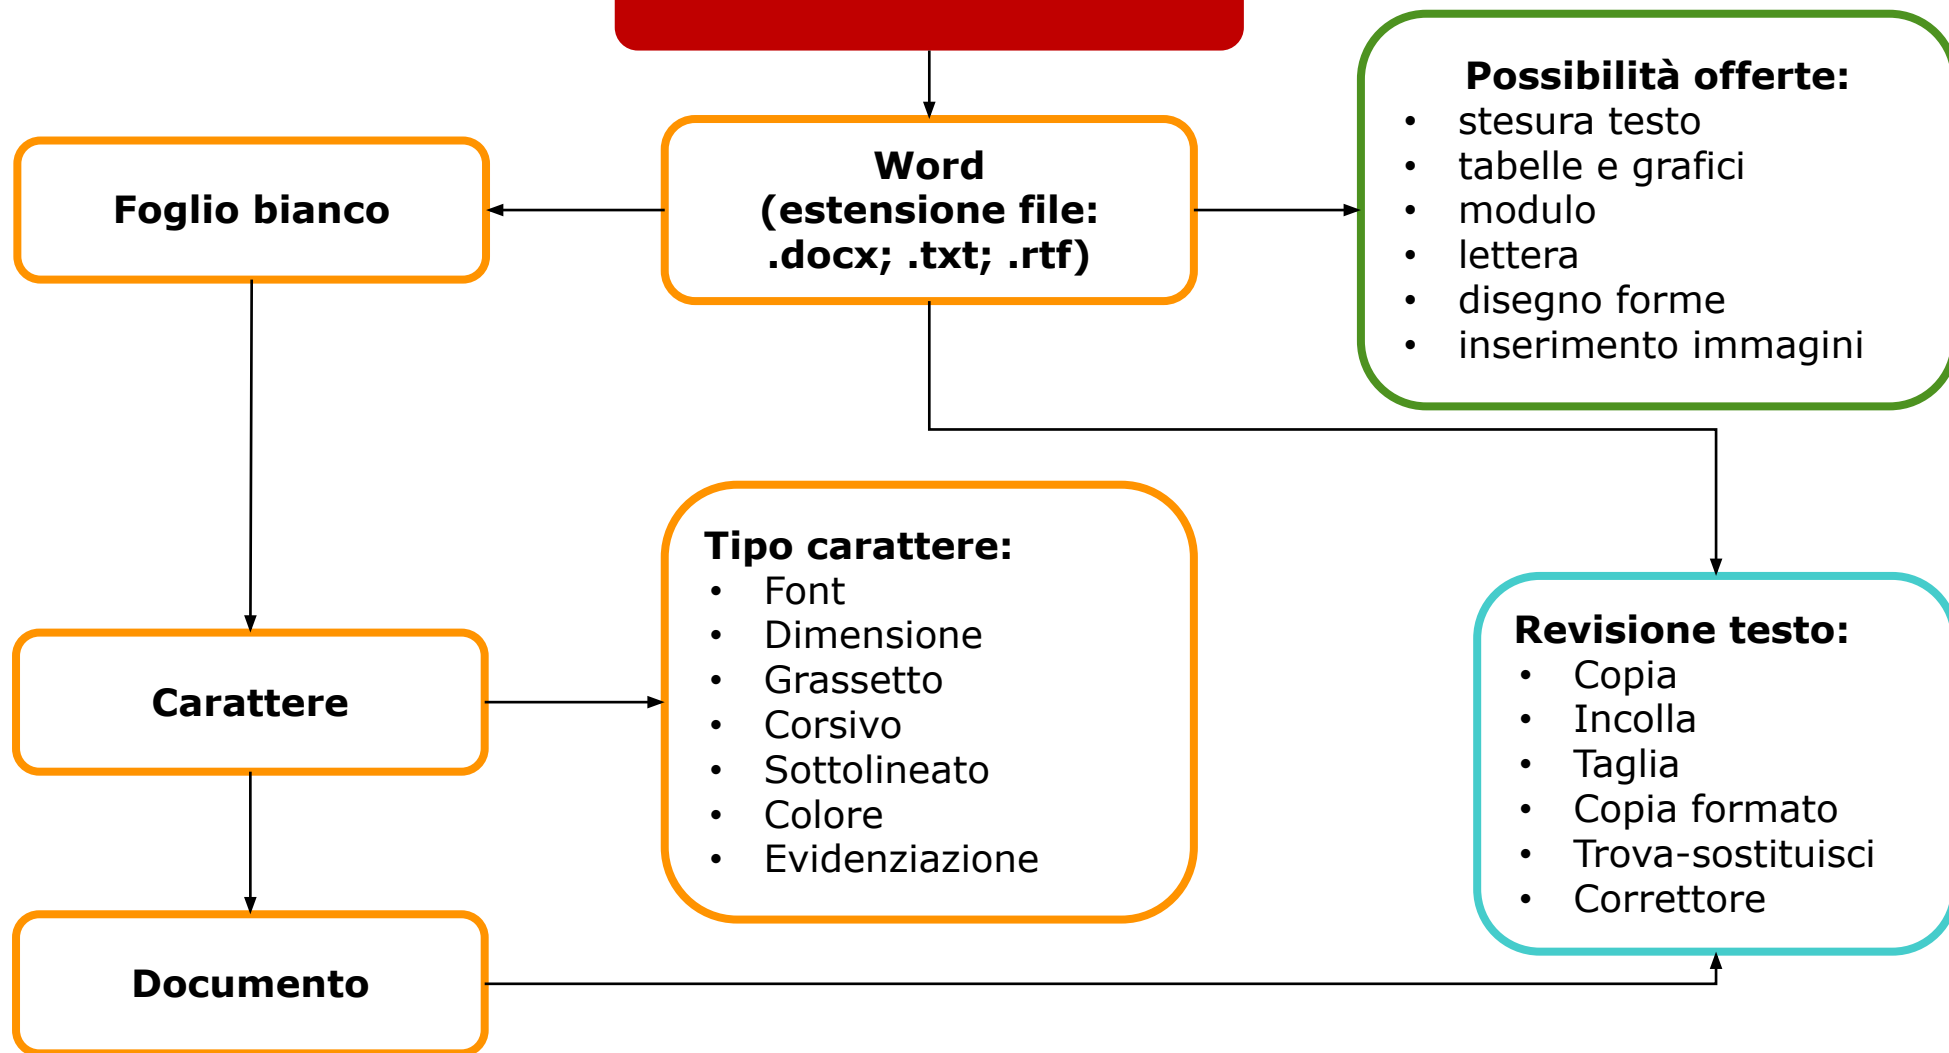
Word
(estensione file:
.docx; .txt; .rtf)

Foglio bianco

Possibilità offerte:
- stesura testo
- tabelle e grafici
- modulo
- lettera
- disegno forme
- inserimento immagini

Tipo carattere:
- Font
- Dimensione
- Grassetto
- Corsivo
- Sottolineato
- Colore
- Evidenziazione

Carattere

Revisione testo:
- Copia
- Incolla
- Taglia
- Copia formato
- Trova-sostituisci
- Correttore

Documento